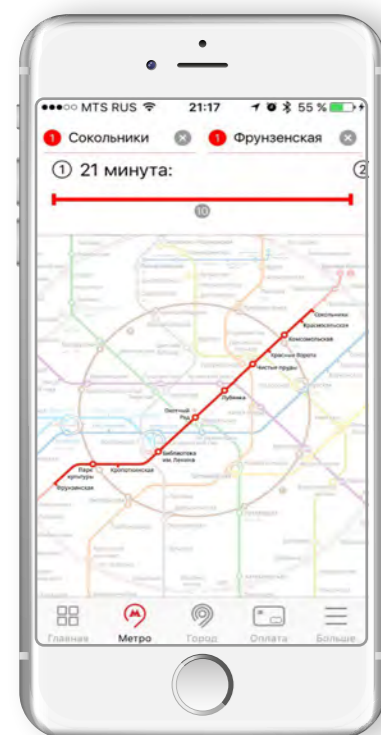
●●●○○ MTS RUS 21:17 55 %

1 Сокольники 1 Фрунзенская

① 21 минута: ②

10

Сокольники
Красносельская
Комсомольская
Красные Ворота
Чистые пруды
Лубянка
Охотный Ряд
Библиотека им. Ленина
Кропоткинская
Парк культуры
Фрунзенская

Главная Метро Город Оплата Больше